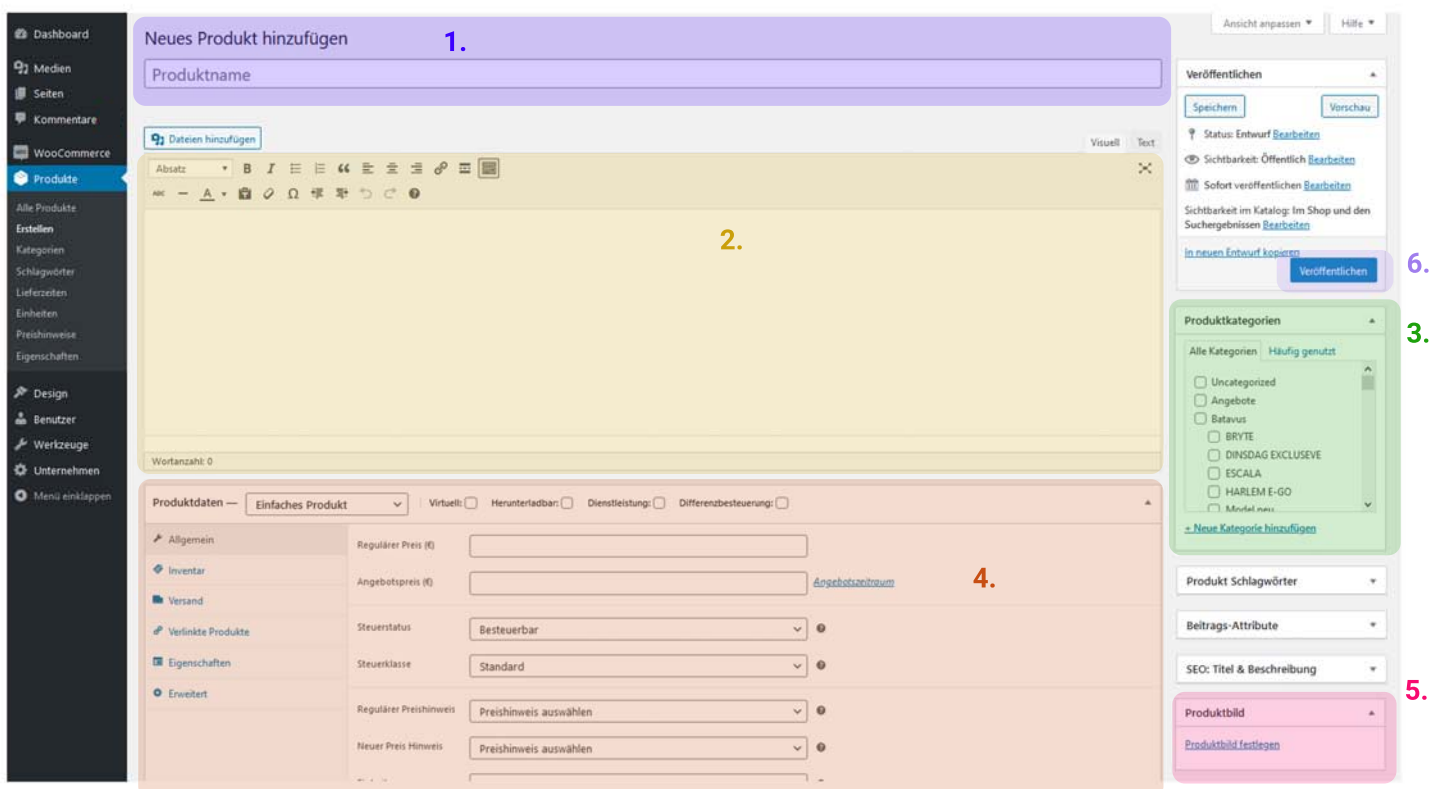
Dashboard
Medien
Seiten
Kommentare
WooCommerce
Produkte
Alle Produkte
Erstellen
Kategorien
Schlagwörter
Lieferzeiten
Einheiten
Preishinweise
Eigenschaften
Design
Benutzer
Werkzeuge
Unternehmen
Menü einklappen

Neues Produkt hinzufügen 1.
Produktname

Dateien hinzufügen
Visuell Text
Absatz
2.
Wortanzahl: 0

Produktdaten — Einfaches Produkt Virtuell: Herunterladbar: Dienstleistung: Differenzbesteuerung:
Allgemein
Inventar
Versand
Verlinkte Produkte
Eigenschaften
Erweitert
Regulärer Preis (€)
Angebotspreis (€) Angebotszeitraum
4.
Steuerstatus Besteuerbar
Steuerklasse Standard
Regulärer Preishinweis Preishinweis auswählen
Neuer Preis Hinweis Preishinweis auswählen

Ansicht anpassen Hilfe
Veröffentlichen
Speichern Vorschau
Status: Entwurf Bearbeiten
Sichtbarkeit: Öffentlich Bearbeiten
Sofort veröffentlichen Bearbeiten
Sichtbarkeit im Katalog: Im Shop und den Suchergebnissen Bearbeiten
In neuen Entwurf kopieren
Veröffentlichen 6.

Produktkategorien 3.
Alle Kategorien Häufig genutzt
Uncategorized
Angebote
Batavus
BRYTE
DINSDAG EXCLUSEVE
ESCALA
HARLEM E-GO
Model neu
+ Neue Kategorie hinzufügen

Produkt Schlagwörter
Beitrags-Attribute
SEO: Titel & Beschreibung
5.
Produktbild
Produktbild festlegen